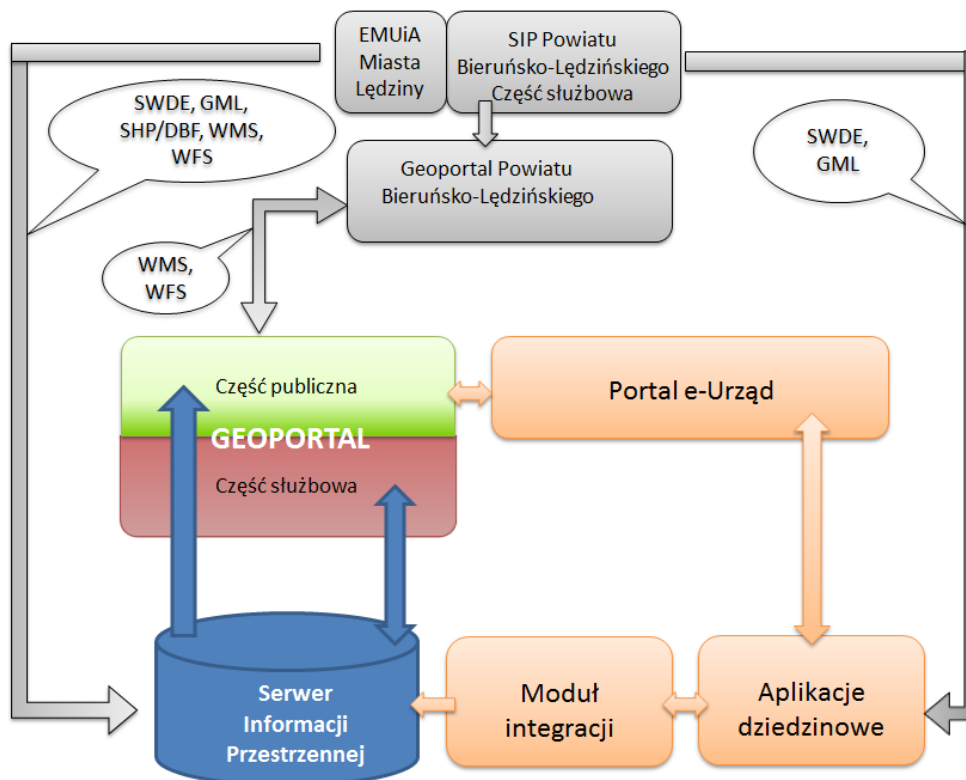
EMUiA Miasta Lędziny

SIP Powiatu Bieruńsko-Lędzińskiego Część służbowa

SWDE, GML, SHP/DBF, WMS, WFS

Geoportal Powiatu Bieruńsko-Lędzińskiego

SWDE, GML

WMS, WFS

Część publiczna

GEOPORTAL

Część służbowa

Portal e-Urząd

Serwer Informacji Przestrzennej

Moduł integracji

Aplikacje dziedzinowe